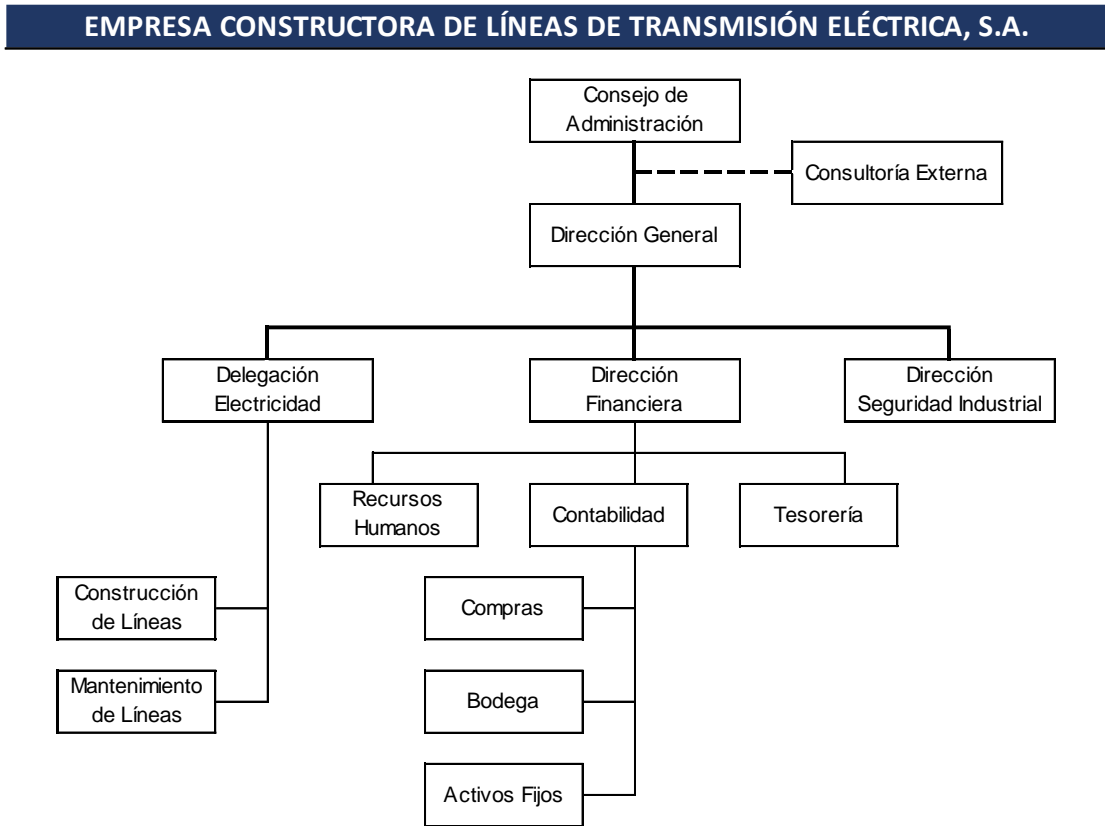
EMPRESA CONSTRUCTORA DE LÍNEAS DE TRANSMISIÓN ELÉCTRICA, S.A.

Consejo de Administración

Consultoría Externa

Dirección General

Delegación Electricidad

Dirección Financiera

Dirección Seguridad Industrial

Recursos Humanos

Contabilidad

Tesorería

Construcción de Líneas

Mantenimiento de Líneas

Compras

Bodega

Activos Fijos